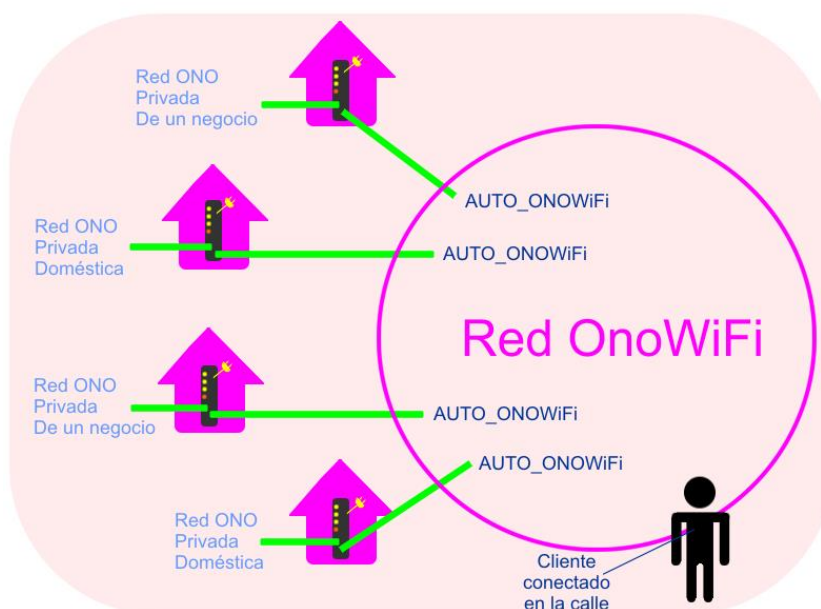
Red ONO
Privada
De un negocio

AUTO_ONOWiFi

Red ONO
Privada
Doméstica

AUTO_ONOWiFi

Red OnoWiFi

Red ONO
Privada
De un negocio

AUTO_ONOWiFi

AUTO_ONOWiFi

Red ONO
Privada
Doméstica

Cliente
conectado
en la calle